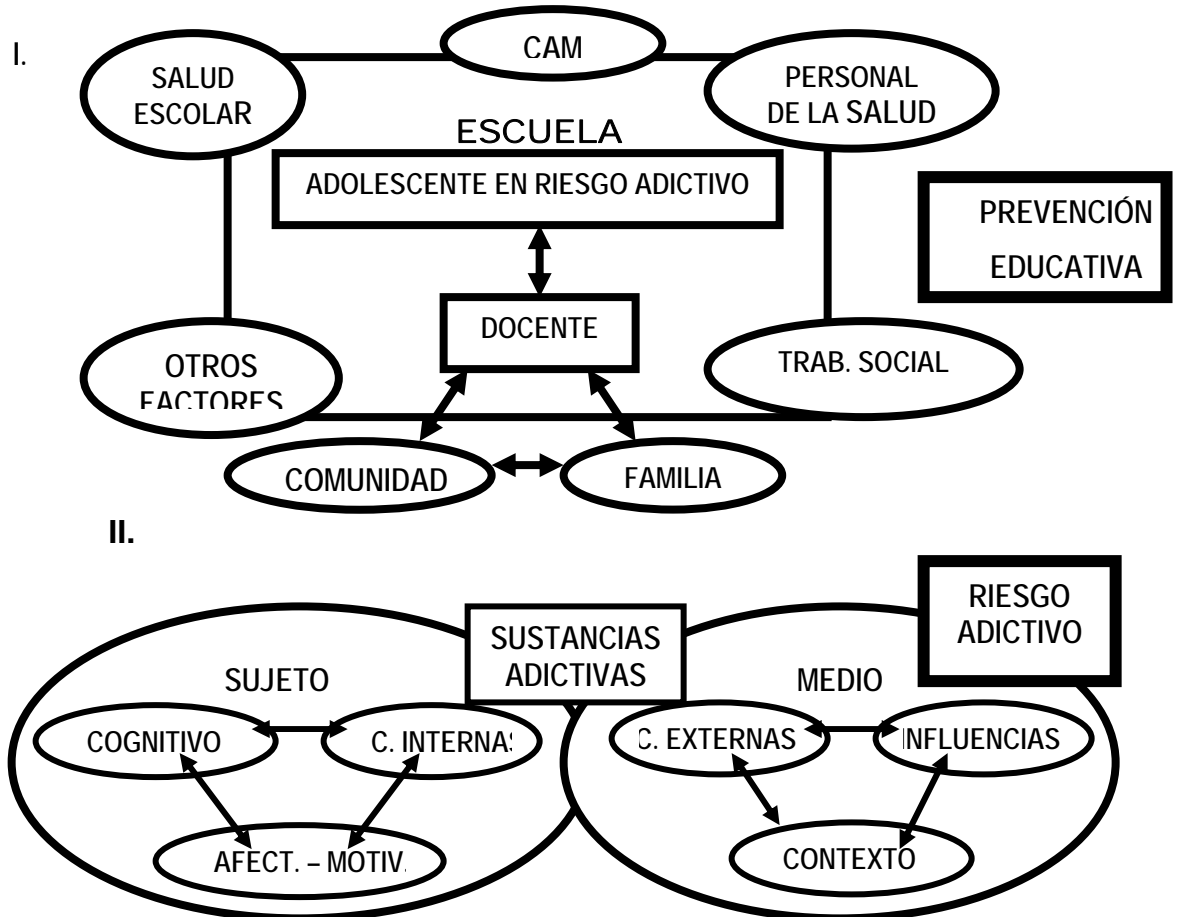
I.

CAM

SALUD ESCOLAR

PERSONAL DE LA SALUD

ESCUELA

ADOLESCENTE EN RIESGO ADICTIVO

PREVENCIÓN EDUCATIVA

DOCENTE

OTROS FACTORES

TRAB. SOCIAL

COMUNIDAD

FAMILIA

II.

RIESGO ADICTIVO

SUSTANCIAS ADICTIVAS

SUJETO

MEDIO

COGNITIVO

C. INTERNAS

C. EXTERNAS

INFLUENCIAS

AFECT. – MOTIV.

CONTEXTO